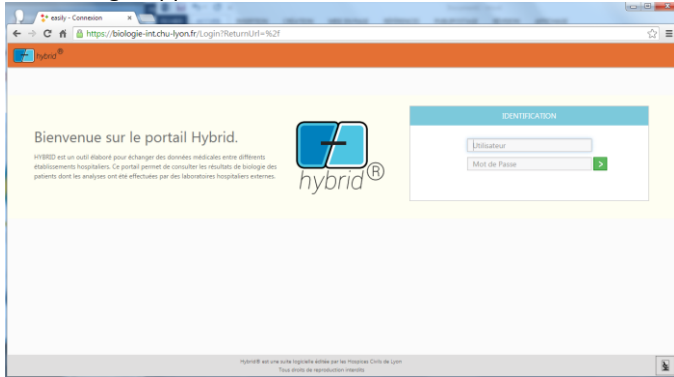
easily - Connexion
https://biologie-int.chu-lyon.fr/Login?ReturnUrl=%2f

hybrid®

Bienvenue sur le portail Hybrid.

HYBRID est un outil élaboré pour échanger des données médicales entre différents établissements hospitaliers. Ce portail permet de consulter les résultats de biologie des patients dont les analyses ont été effectuées par des laboratoires hospitaliers externes.

hybrid®

IDENTIFICATION

Utilisateur

Mot de Passe

>

Hybrid® est une suite logicielle éditée par les Hospices Civils de Lyon
Tous droits de reproduction interdits